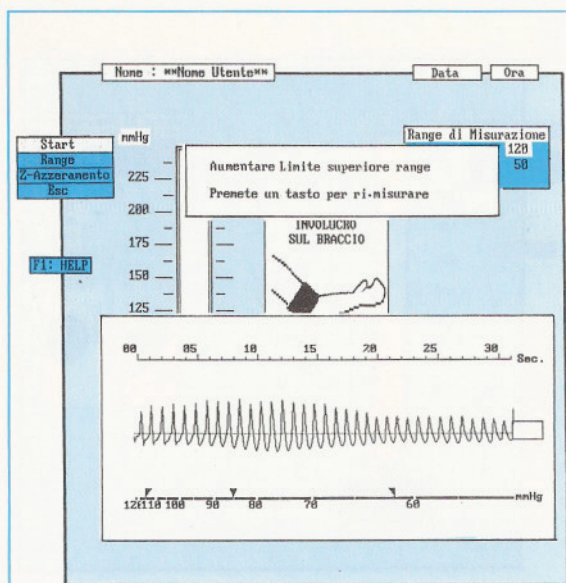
Nome : **Nome Utente**

Data

Ora

Start

Range

Z-Azzeramento

Esc

F1: HELP

mmHg

225

200

175

150

125

Aumentare Limite superiore range

Premete un tasto per ri-misurare

INVOLUCRO SUL BRACCIO

Range di Misurazione

120

50

00

05

10

15

20

25

30

Sec.

120

110

100

90

80

70

60

mmHg